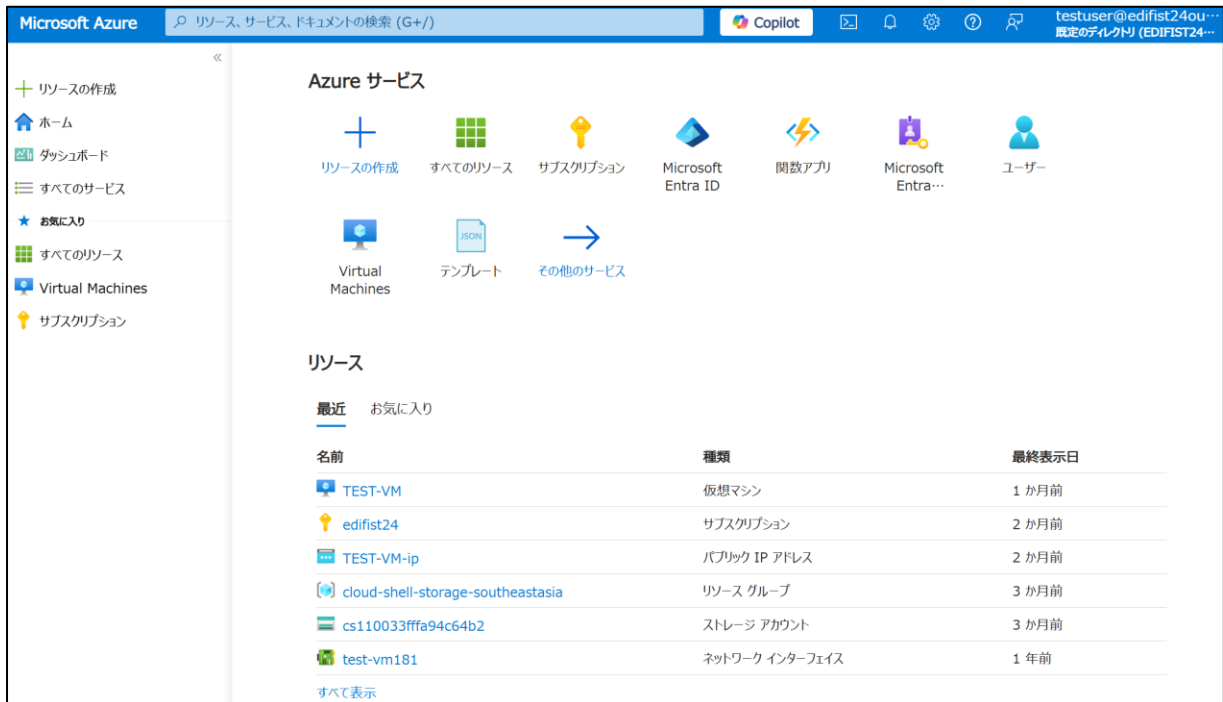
Microsoft Azure
リソース、サービス、ドキュメントの検索 (G+/)
Copilot
testuser@edifist24ou…
既定のディレクトリ (EDIFIST24…

«
リソースの作成
ホーム
ダッシュボード
すべてのサービス
お気に入り
すべてのリソース
Virtual Machines
サブスクリプション

Azure サービス

リソースの作成
すべてのリソース
サブスクリプション
Microsoft Entra ID
関数アプリ
Microsoft Entra…
ユーザー
Virtual Machines
JSON
テンプレート
その他のサービス

リソース

最近
お気に入り

| 名前 | 種類 | 最終表示日 |
|---|---|---|
| TEST-VM | 仮想マシン | 1 か月前 |
| edifist24 | サブスクリプション | 2 か月前 |
| TEST-VM-ip | パブリック IP アドレス | 2 か月前 |
| cloud-shell-storage-southeastasia | リソース グループ | 3 か月前 |
| cs110033fffa94c64b2 | ストレージ アカウント | 3 か月前 |
| test-vm181 | ネットワーク インターフェイス | 1 年前 |

すべて表示